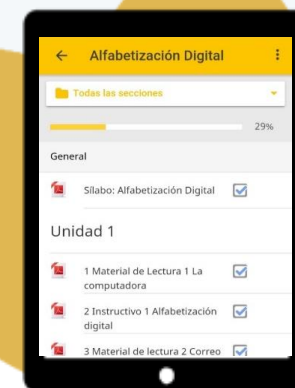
Alfabetización Digital

Todas las secciones

29%

General

Sílabo: Alfabetización Digital

Unidad 1

1 Material de Lectura 1 La computadora

2 Instructivo 1 Alfabetización digital

3 Material de lectura 2 Correo